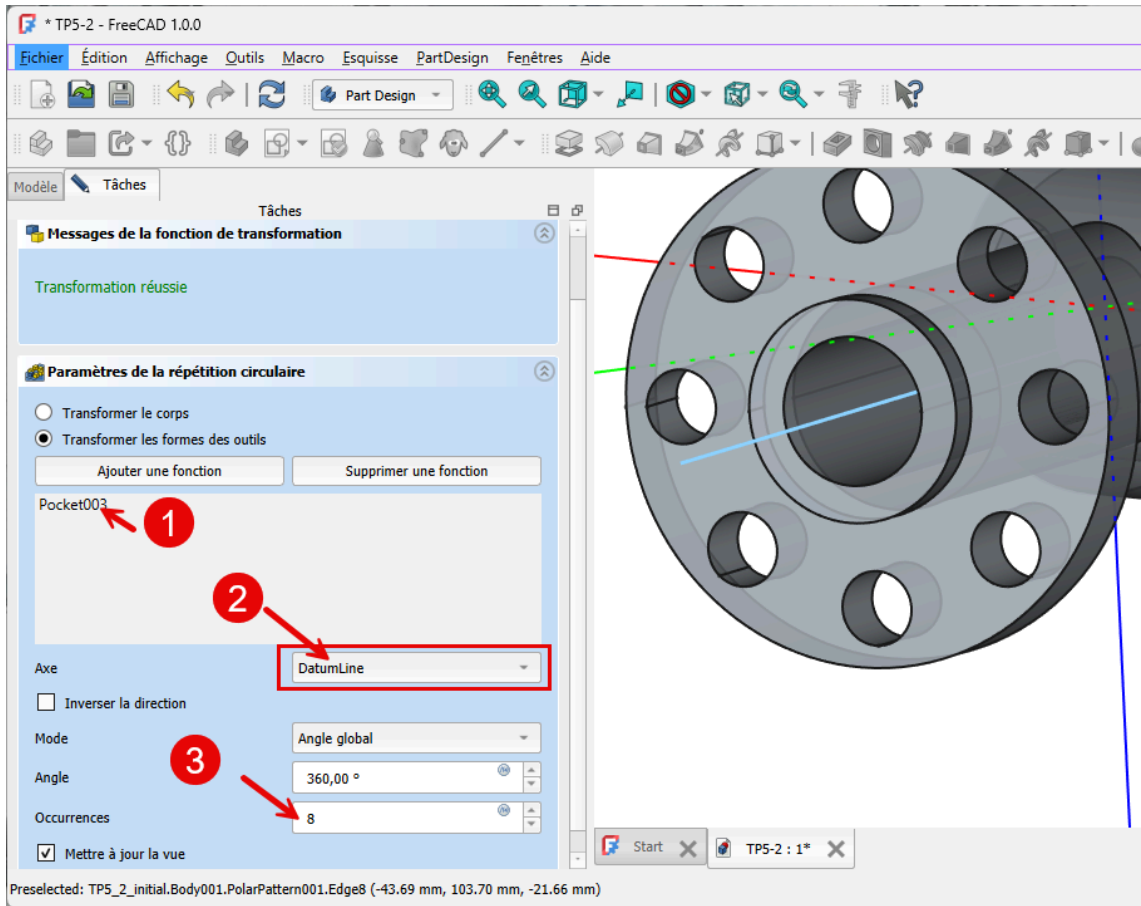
* TP5-2 - FreeCAD 1.0.0

Fichier Édition Affichage Outils Macro Esquisse PartDesign Fenêtres Aide

Part Design

Modèle Tâches

Tâches

Messages de la fonction de transformation

Transformation réussie

Paramètres de la répétition circulaire

Transformer le corps

Transformer les formes des outils

Ajouter une fonction

Supprimer une fonction

Pocket003

1

2

Axe DatumLine

Inverser la direction

Mode Angle global

3

Angle 360,00 °

Occurrences 8

Mettre à jour la vue

Start

TP5-2 : 1*

Preselected: TP5_2_initial.Body001.PolarPattern001.Edge8 (-43.69 mm, 103.70 mm, -21.66 mm)